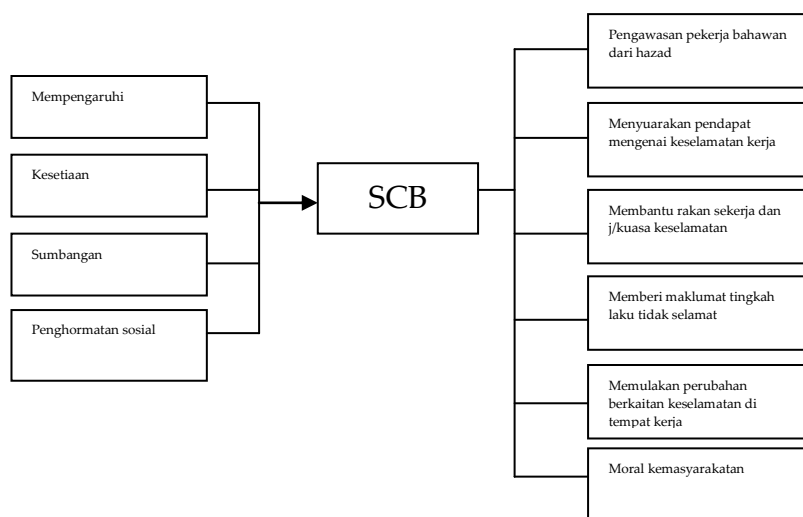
Mempengaruhi

Kesetiaan

Sumbangan

Penghormatan sosial

SCB

Pengawasan pekerja bahawan dari hazad

Menyuarakan pendapat mengenai keselamatan kerja

Membantu rakan sekerja dan j/kuasa keselamatan

Memberi maklumat tingkah laku tidak selamat

Memulakan perubahan berkaitan keselamatan di tempat kerja

Moral kemasyarakatan